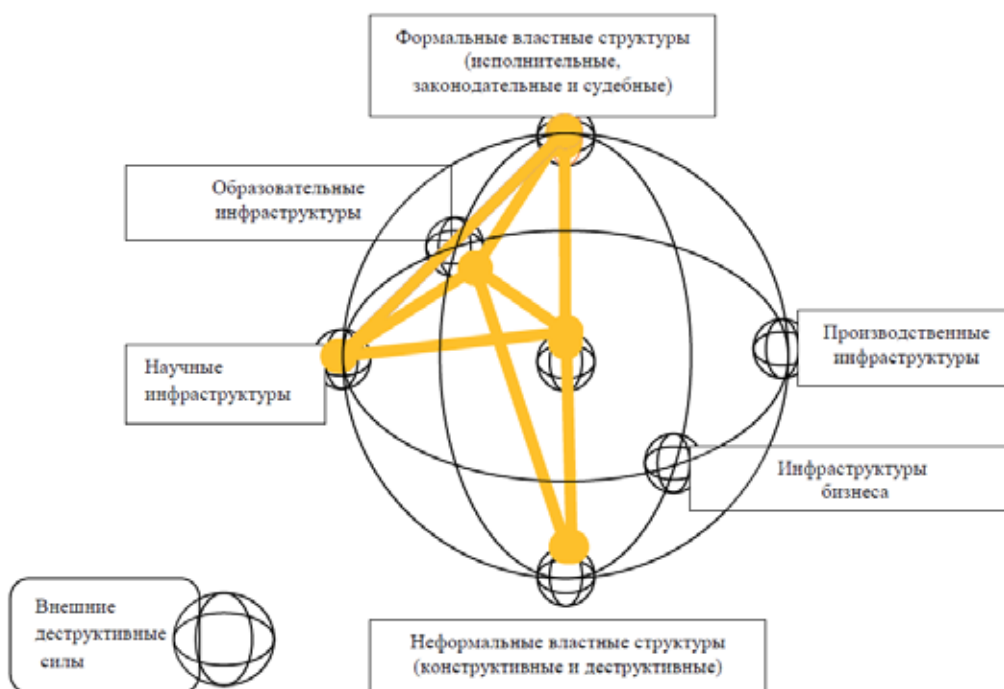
Формальные властные структуры (исполнительные, законодательные и судебные)

Образовательные инфраструктуры

Научные инфраструктуры

Производственные инфраструктуры

Инфраструктуры бизнеса

Внешние деструктивные силы

Неформальные властные структуры (конструктивные и деструктивные)